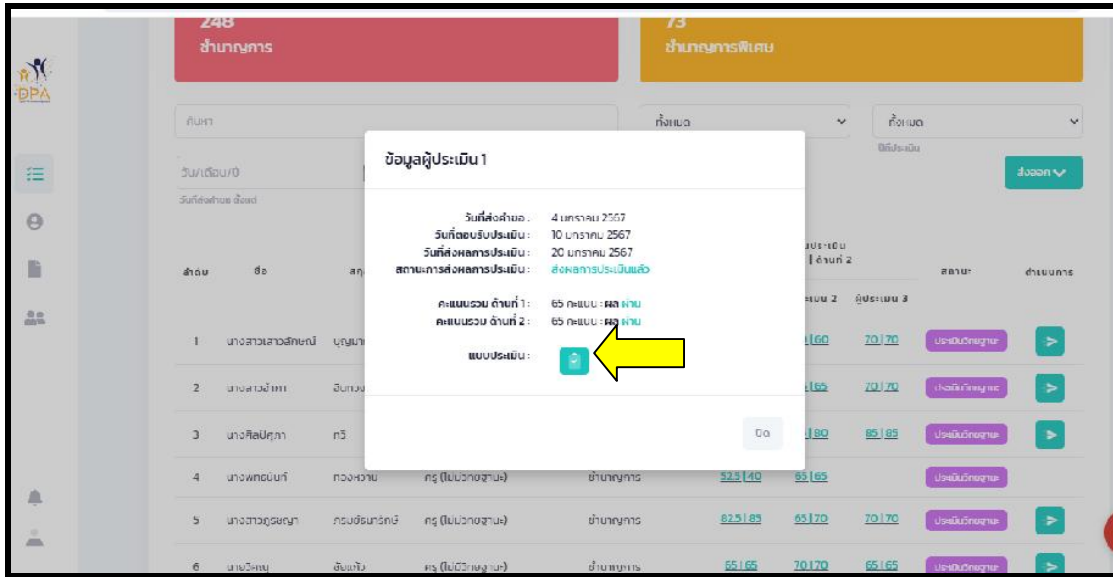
248
ชำนาญการ

73
ชำนาญการพิเศษ

DPA

ค้นหา

ทั้งหมด

ทั้งหมด

ผู้ประเมิน

วัน/เดือน/ปี

วันที่ส่งคำขอ ตั้งแต่

ส่งออก

ลำดับ ชื่อ

ประเมิน
ด้านที่ 2

สถานะ ดำเนินการ

มิน 2 ผู้ประเมิน 3

ข้อมูลผู้ประเมิน 1

วันที่ส่งคำขอ : 4 มกราคม 2567
วันที่ตอบรับประเมิน : 10 มกราคม 2567
วันที่ส่งผลการประเมิน : 20 มกราคม 2567
สถานะการส่งผลการประเมิน : ส่งผลการประเมินแล้ว

คะแนนรวม ด้านที่ 1 : 65 คะแนน : ผล ผ่าน
คะแนนรวม ด้านที่ 2 : 65 คะแนน : ผล ผ่าน

แบบประเมิน :

ปิด

| 1 | นางสาวเสาวลักษณ์ | บุญมา | | | 60 | 70 \| 70 | ประเมินวิทยฐานะ |
| 2 | นางสาวอำพา | อินทวง | | | 65 | 70 \| 70 | ประเมินวิทยฐานะ |
| 3 | นางศิลปิศุภา | ศรี | | | 80 | 85 \| 85 | ประเมินวิทยฐานะ |
| 4 | นางพถนันท์ | ทองหวาน | ครู (ไม่มีวิทยฐานะ) | ชำนาญการ | 52.5 \| 40 | 65 \| 65 | | ประเมินวิทยฐานะ |
| 5 | นางสาวกุลธญา | กรมอินทร์ศรี | ครู (ไม่มีวิทยฐานะ) | ชำนาญการ | 82.5 \| 85 | 65 \| 70 | 70 \| 70 | ประเมินวิทยฐานะ |
| 6 | นายวิศณุ | อันแก้ว | ครู (ไม่มีวิทยฐานะ) | ชำนาญการ | 65 \| 65 | 70 \| 70 | 65 \| 65 | ประเมินวิทยฐานะ |